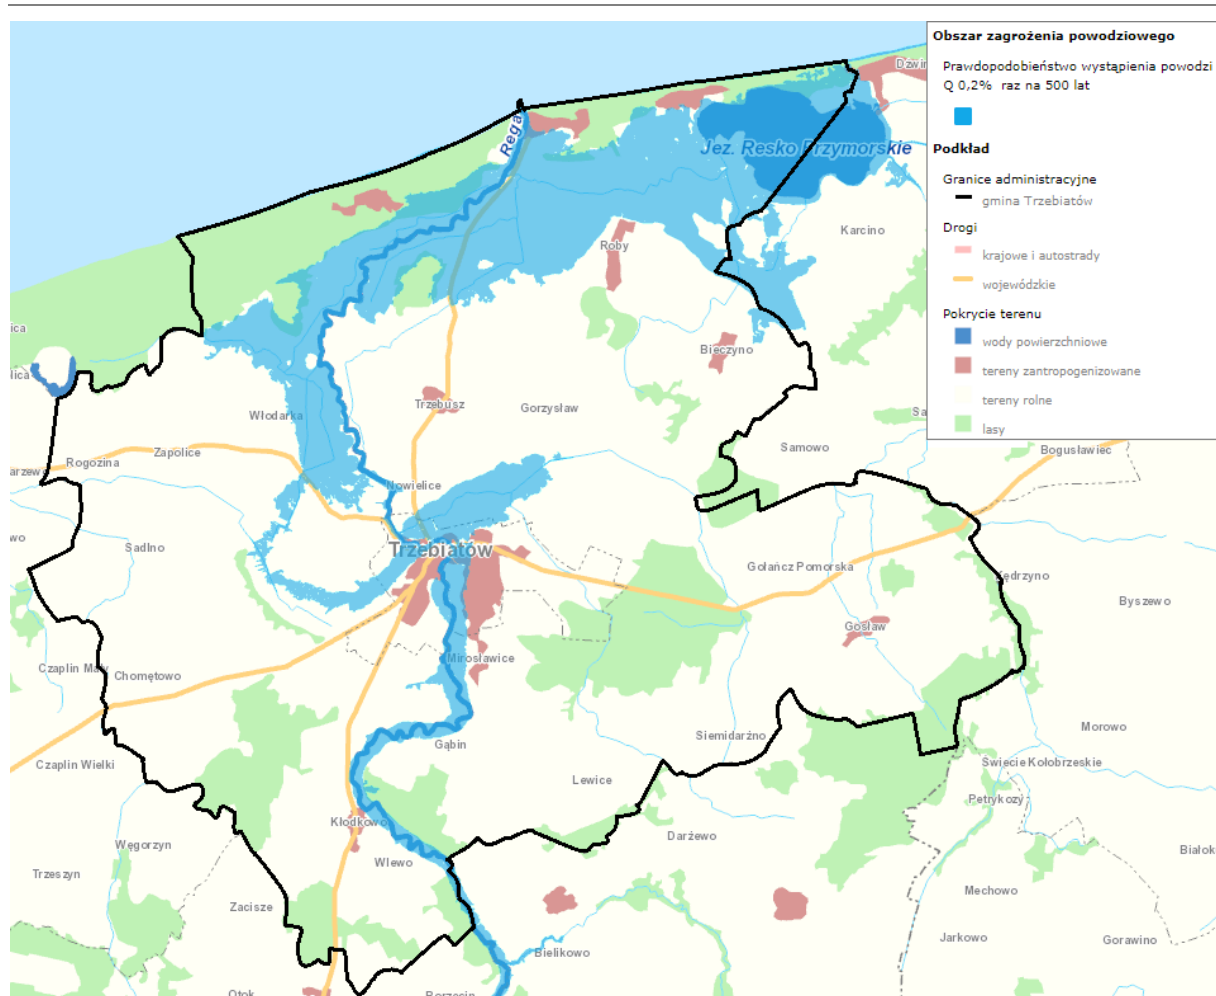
Obszar zagrożenia powodziowego

Prawdopodobieństwo wystąpienia powodzi Q 0,2% raz na 500 lat

Podkład

Granice administracyjne

gmina Trzebiatów

Drogi

krajowe i autostrady

wojewódzkie

Pokrycie terenu

wody powierzchniowe

tereny zantropogenizowane

tereny rolne

lasy

Dzwi

Rega

Jez. Resko Przymorskie

Karcino

Roby

Bieczyno

Sa

Samowo

Bogusławiec

Trzebusz

Gorzysław

Włodarka

Rogozina

Zapolice

Nowielice

Trzebiatów

Sadlno

Gołańcz Pomorska

Jedrzyno

Byszewo

Gosław

Mirosławice

Czaplin Mały

Chomętowo

Morowo

Siemidarżno

Gąbin

Czaplin Wielki

Świecie Kołobrzeskie

Lewice

Petrykozy

Kłodkowo

Darżewo

Węgorzyn

Białok

Trzeszyn

Wlewo

Mechowo

Zacisze

Jarkowo

Gorawino

Bielikowo

Otok

Borzęcin

ica

lica

arzew

wo